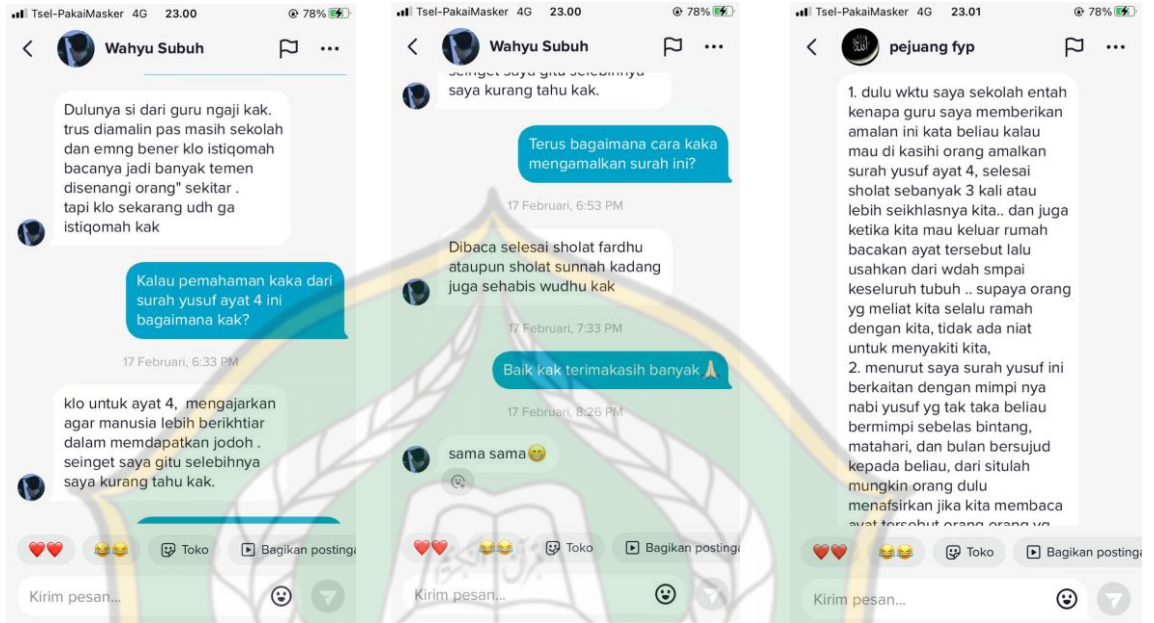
Tsel-PakaiMasker 4G 23.00 78%

Wahyu Subuh

Dulunya si dari guru ngaji kak. trus diamalin pas masih sekolah dan emng bener klo istiqomah bacanya jadi banyak temen disenangi orang" sekitar . tapi klo sekarang udh ga istiqomah kak

Kalau pemahaman kaka dari surah yusuf ayat 4 ini bagaimana kak?

17 Februari, 6:33 PM

klo untuk ayat 4, mengajarkan agar manusia lebih berikhtiar dalam memdapatkan jodoh . seinget saya gitu selebihnya saya kurang tahu kak.

Toko

Bagikan postinga

Kirim pesan...

Tsel-PakaiMasker 4G 23.00 78%

Wahyu Subuh

seinget saya gitu selebihnya saya kurang tahu kak.

Terus bagaimana cara kaka mengamalkan surah ini?

17 Februari, 6:53 PM

Dibaca selesai sholat fardhu ataupun sholat sunnah kadang juga sehabis wudhu kak

17 Februari, 7:33 PM

Baik kak terimakasih banyak

17 Februari, 8:26 PM

sama sama

Toko

Bagikan postinga

Kirim pesan...

Tsel-PakaiMasker 4G 23.01 78%

pejuang fyp

1. dulu wktu saya sekolah entah kenapa guru saya memberikan amalan ini kata beliau kalau mau di kasihi orang amalkan surah yusuf ayat 4, selesai sholat sebanyak 3 kali atau lebih seikhlasnya kita.. dan juga ketika kita mau keluar rumah bacakan ayat tersebut lalu usahkan dari wdah smpai keseluruh tubuh .. supaya orang yg meliat kita selalu ramah dengan kita, tidak ada niat untuk menyakiti kita,
2. menurut saya surah yusuf ini berkaitan dengan mimpi nya nabi yusuf yg tak taka beliau bermimpi sebelas bintang, matahari, dan bulan bersujud kepada beliau, dari situlah mungkin orang dulu menafsirkan jika kita membaca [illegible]

Toko

Bagikan postinga

Kirim pesan...